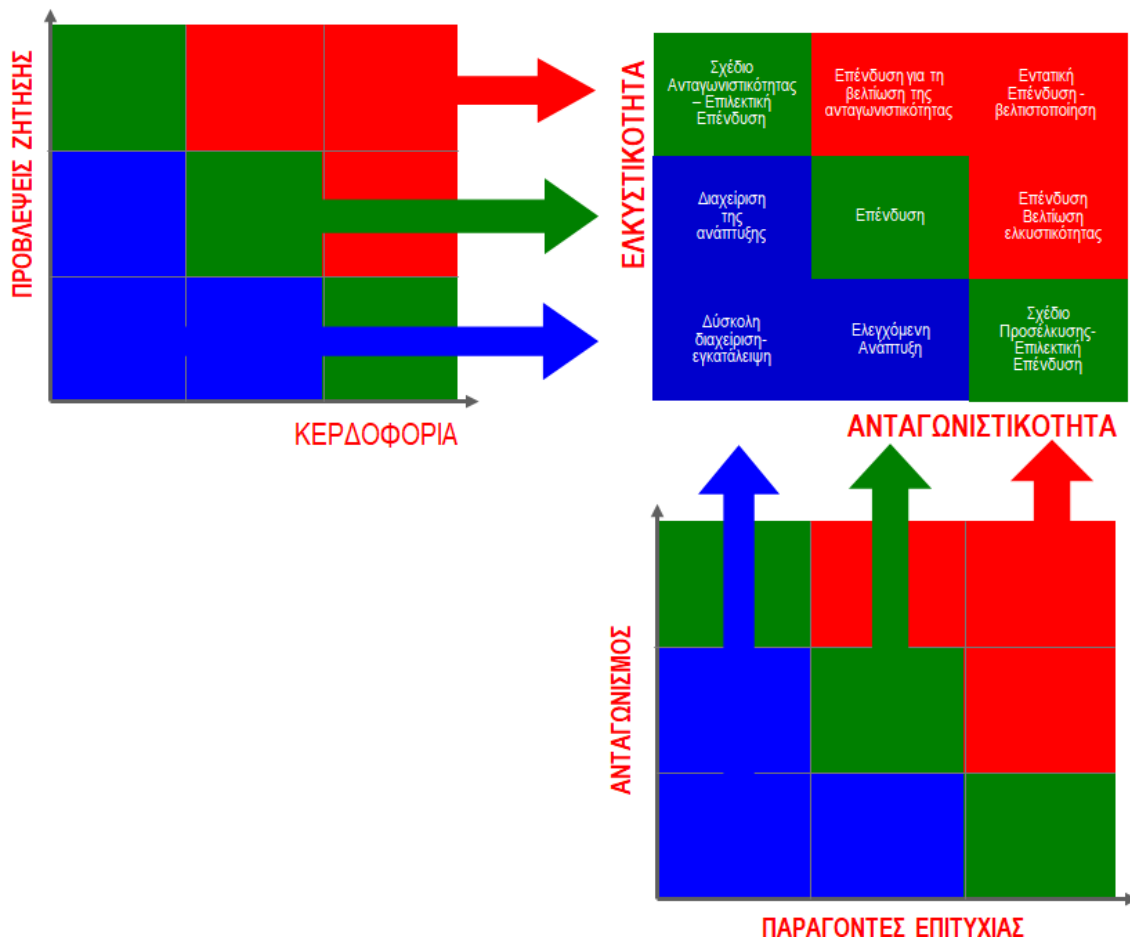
ΠΡΟΒΛΕΨΕΙΣ ΖΗΤΗΣΗΣ

ΚΕΡΔΟΦΟΡΙΑ

ΕΛΚΥΣΤΙΚΟΤΗΤΑ

| Σχέδιο Ανταγωνιστικότητας – Επιλεκτική Επένδυση | Επένδυση για τη βελτίωση της ανταγωνιστικότητας | Εντατική Επένδυση - βελτιστοποίηση |
|---|---|---|
| Διαχείριση της ανάπτυξης | Επένδυση | Επένδυση Βελτίωση ελκυστικότητας |
| Δύσκολη διαχείριση-εγκατάλειψη | Ελεγχόμενη Αναπτυξη | Σχέδιο Προσέλκυσης-Επιλεκτική Επένδυση |

ΑΝΤΑΓΩΝΙΣΤΙΚΟΤΗΤΑ

ΑΝΤΑΓΩΝΙΣΜΟΣ

ΠΑΡΑΓΟΝΤΕΣ ΕΠΙΤΥΧΙΑΣ